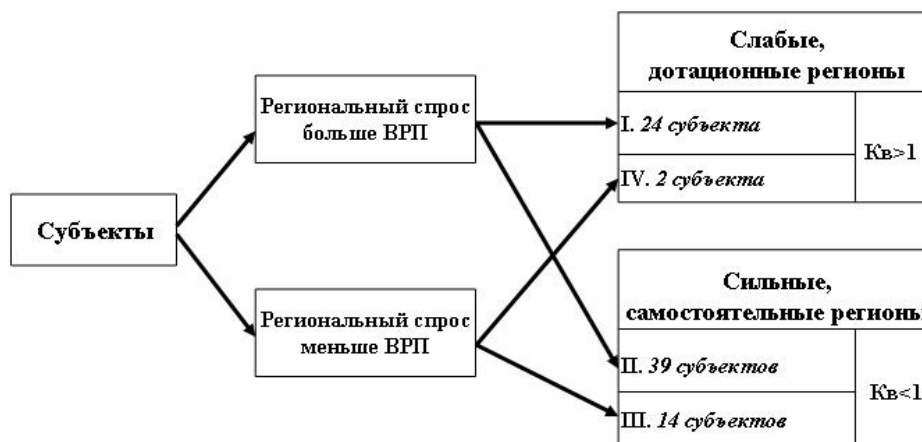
Субъекты

Региональный спрос больше ВРП

Региональный спрос меньше ВРП

Слабые, дотационные регионы

I. *24 субъекта*

IV. *2 субъекта*

Кв>1

Сильные, самостоятельные регионы

II. *39 субъектов*

III. *14 субъектов*

Кв<1